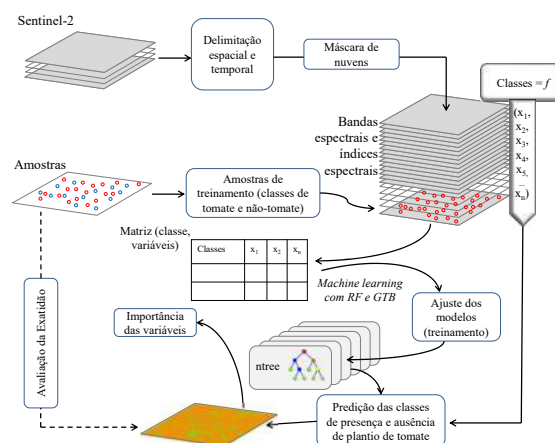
Sentinel-2

Delimitação espacial e temporal

Máscara de nuvens

Classes = $f$
($x_1$, $x_2$, $x_3$, $x_4$, $x_5$, ... $x_n$)

Bandas espectrais e índices espectrais

Amostras

Amostras de treinamento (classes de tomate e não-tomate)

Matriz (classe, variáveis)

| Classes | $x_1$ | $x_2$ | $x_n$ |
|---|---|---|---|
| | | | |
| | | | |

Machine learning com RF e GTB

Ajuste dos modelos (treinamento)

Importância das variáveis

ntree

Avaliação da Exatidão

Predição das classes de presença e ausência de plantio de tomate